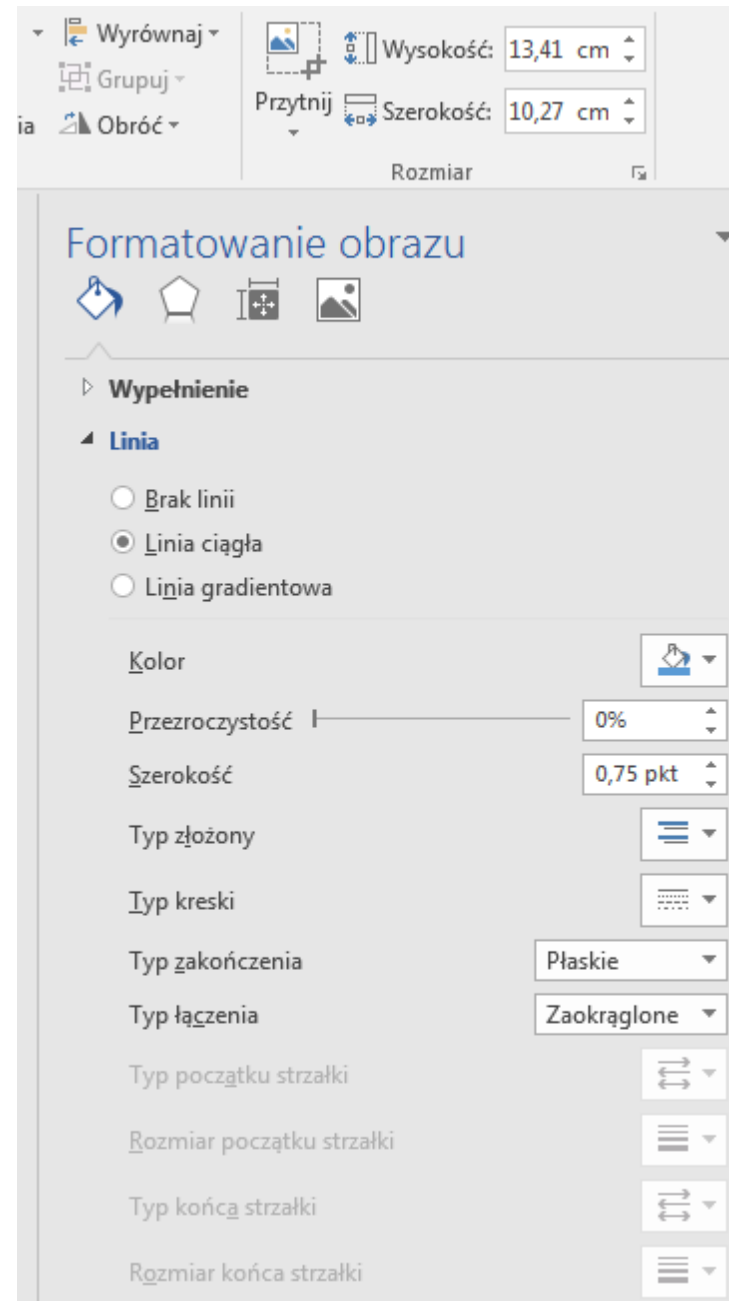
ia Wyrównaj Grupuj Obróć
Przytnij Wysokość: 13,41 cm Szerokość: 10,27 cm
Rozmiar

Formatowanie obrazu

Wypełnienie
Linia
Brak linii
Linia ciągła
Linia gradientowa
Kolor
Przezroczystość 0%
Szerokość 0,75 pkt
Typ złożony
Typ kreski
Typ zakończenia Płaskie
Typ łączenia Zaokrąglone
Typ początku strzałki
Rozmiar początku strzałki
Typ końca strzałki
Rozmiar końca strzałki